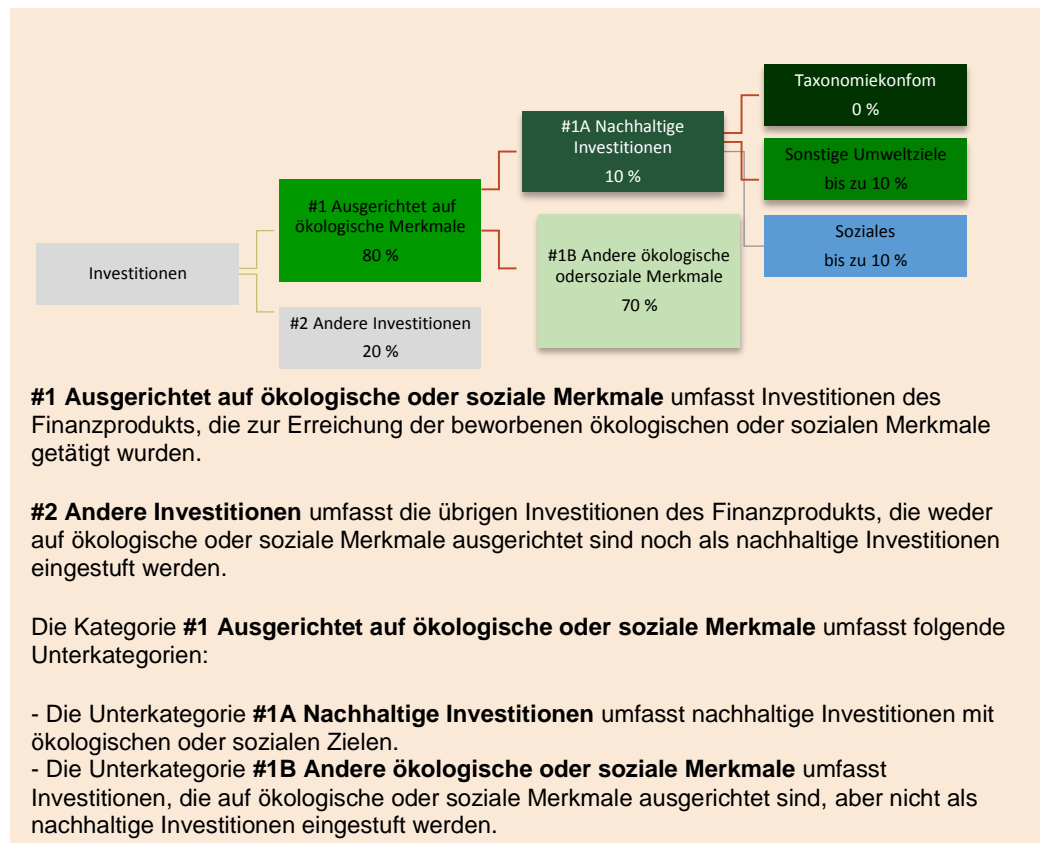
Investitionen

#1 Ausgerichtet auf ökologische Merkmale
80 %

#2 Andere Investitionen
20 %

#1A Nachhaltige Investitionen
10 %

#1B Andere ökologische odersoziale Merkmale
70 %

Taxonomiekonfom
0 %

Sonstige Umweltziele
bis zu 10 %

Soziales
bis zu 10 %

**#1 Ausgerichtet auf ökologische oder soziale Merkmale** umfasst Investitionen des Finanzprodukts, die zur Erreichung der beworbenen ökologischen oder sozialen Merkmale getätigt wurden.

**#2 Andere Investitionen** umfasst die übrigen Investitionen des Finanzprodukts, die weder auf ökologische oder soziale Merkmale ausgerichtet sind noch als nachhaltige Investitionen eingestuft werden.

Die Kategorie **#1 Ausgerichtet auf ökologische oder soziale Merkmale** umfasst folgende Unterkategorien:

- Die Unterkategorie **#1A Nachhaltige Investitionen** umfasst nachhaltige Investitionen mit ökologischen oder sozialen Zielen.
- Die Unterkategorie **#1B Andere ökologische oder soziale Merkmale** umfasst Investitionen, die auf ökologische oder soziale Merkmale ausgerichtet sind, aber nicht als nachhaltige Investitionen eingestuft werden.